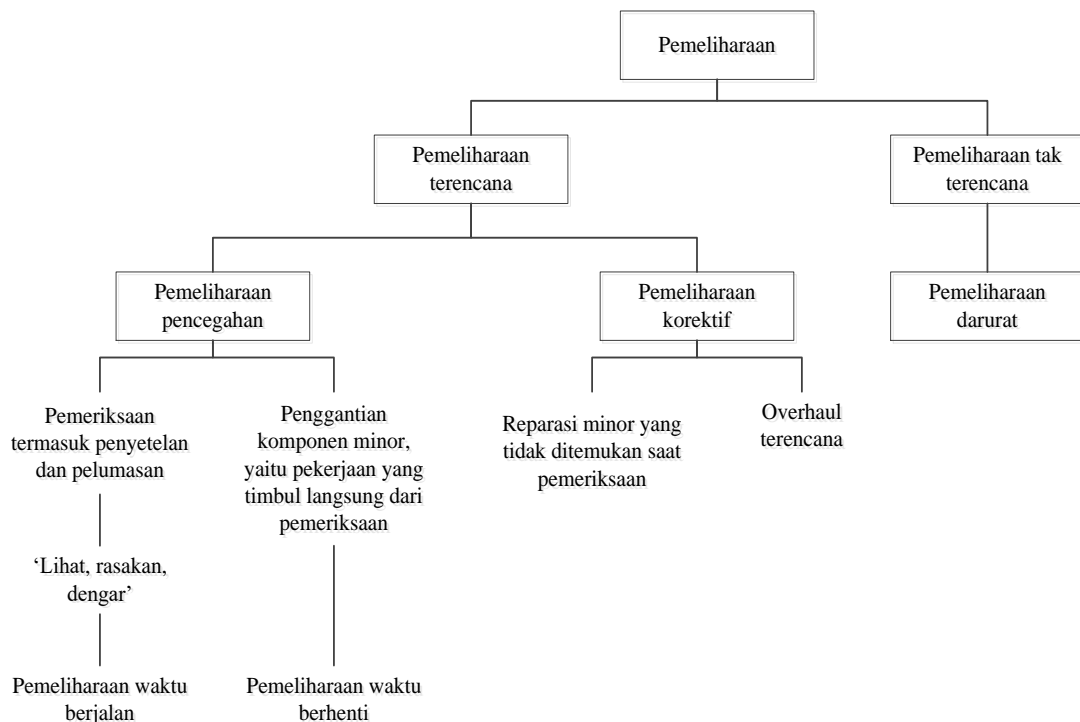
Pemeliharaan

Pemeliharaan terencana

Pemeliharaan tak terencana

Pemeliharaan pencegahan

Pemeliharaan korektif

Pemeliharaan darurat

Pemeriksaan termasuk penyetelan dan pelumasan

Penggantian komponen minor, yaitu pekerjaan yang timbul langsung dari pemeriksaan

Reparasi minor yang tidak ditemukan saat pemeriksaan

Overhaul terencana

'Lihat, rasakan, dengar'

Pemeliharaan waktu berjalan

Pemeliharaan waktu berhenti